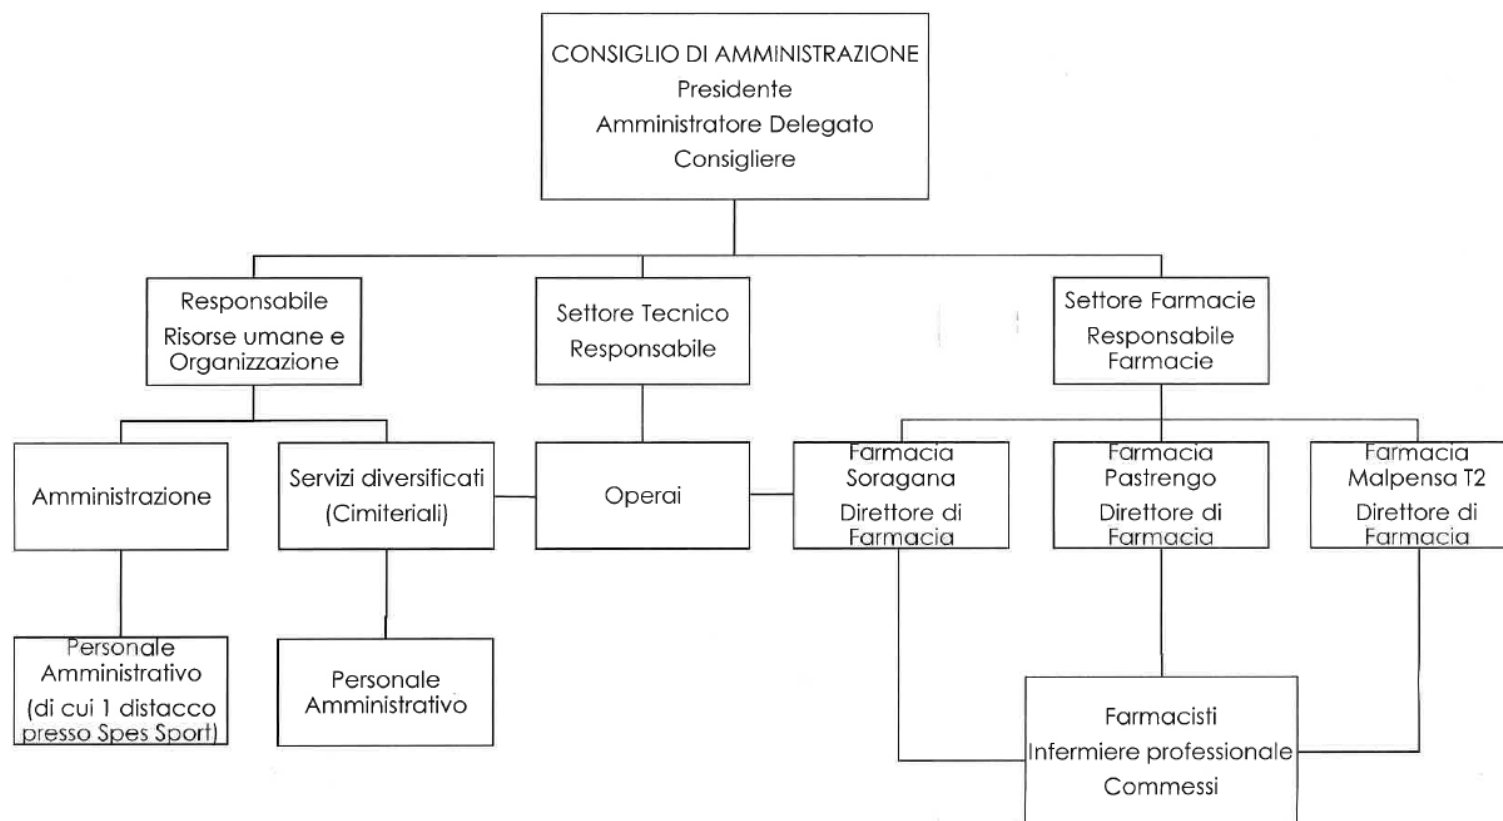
CONSIGLIO DI AMMINISTRAZIONE
Presidente
Amministratore Delegato
Consigliere

Responsabile
Risorse umane e Organizzazione

Settore Tecnico
Responsabile

Settore Farmacie
Responsabile Farmacie

Amministrazione

Servizi diversificati
(Cimiteriali)

Operai

Farmacia Soragana
Direttore di Farmacia

Farmacia Pastrengo
Direttore di Farmacia

Farmacia Malpensa T2
Direttore di Farmacia

Personale Amministrativo
(di cui 1 distacco presso Spes Sport)

Personale Amministrativo

Farmacisti
Infermiere professionale
Commessi